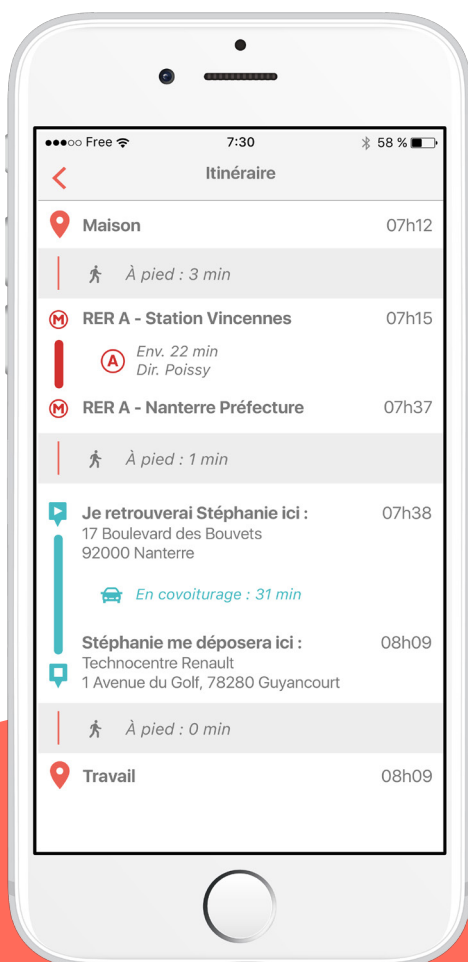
●●●○○ Free 7:30 58 %

Itinéraire

Maison 07h12

À pied : 3 min

RER A - Station Vincennes 07h15

A Env. 22 min
Dir. Poissy

RER A - Nanterre Préfecture 07h37

À pied : 1 min

Je retrouverai Stéphanie ici : 07h38
17 Boulevard des Bouvets
92000 Nanterre

En covoiturage : 31 min

Stéphanie me déposera ici : 08h09
Technocentre Renault
1 Avenue du Golf, 78280 Guyancourt

À pied : 0 min

Travail 08h09